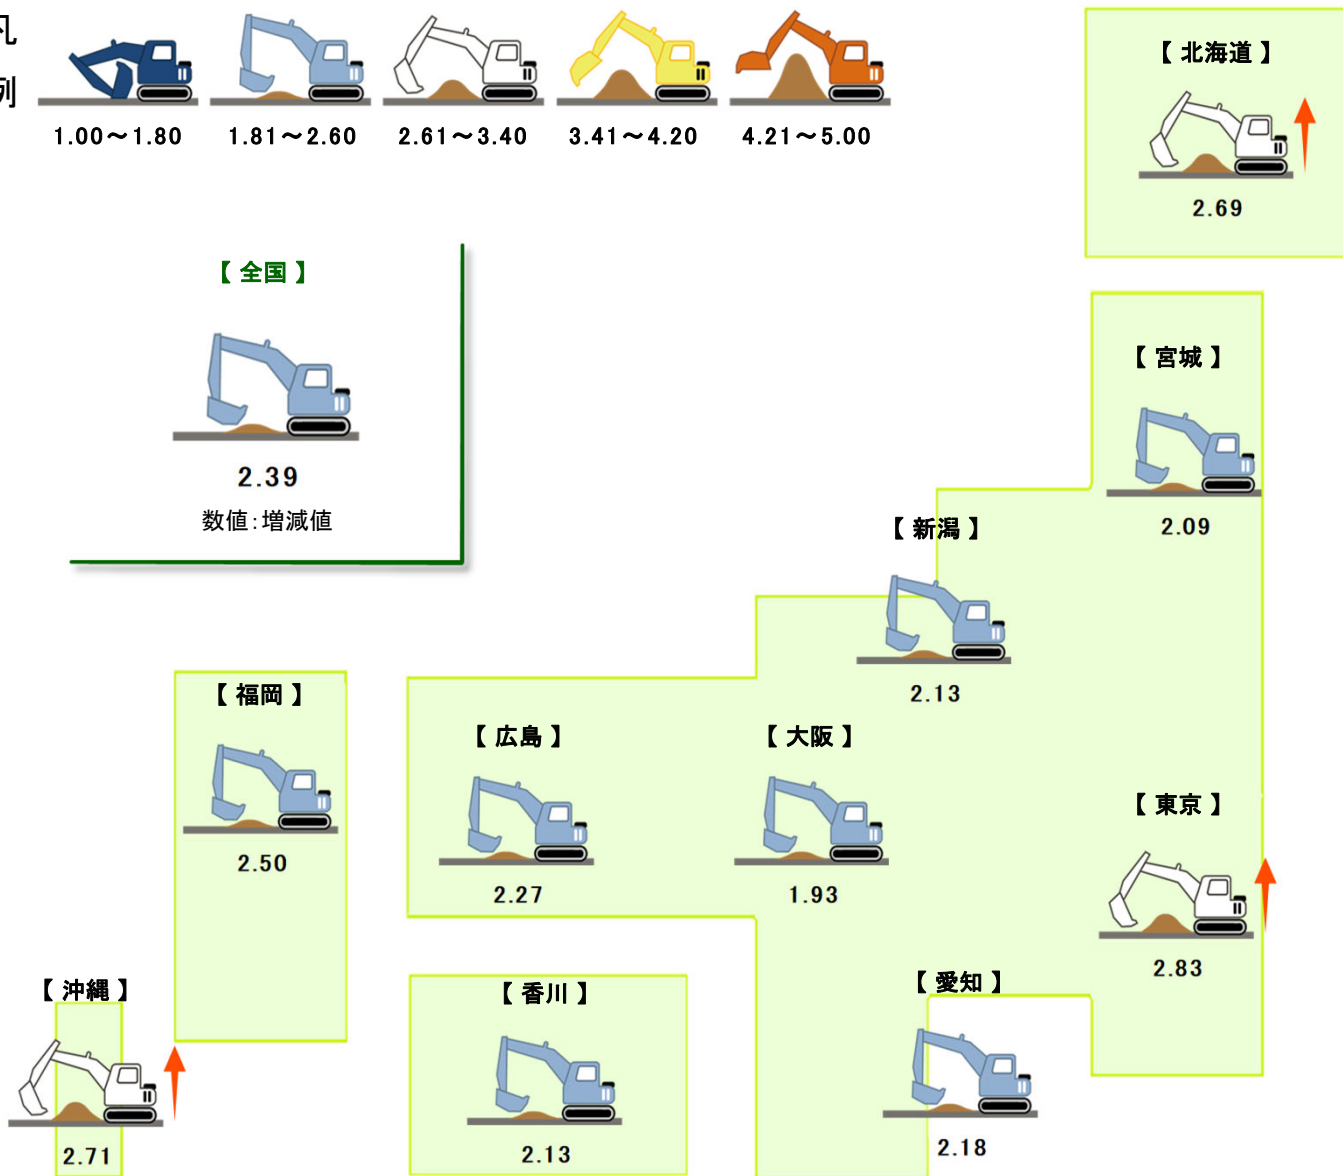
凡
例

1.00～1.80
1.81～2.60
2.61～3.40
3.41～4.20
4.21～5.00

【 北海道 】
2.69

【 全国 】
2.39
数値：増減値

【 宮城 】
2.09

【 新潟 】
2.13

【 福岡 】
2.50

【 広島 】
2.27

【 大阪 】
1.93

【 東京 】
2.83

【 沖縄 】
2.71

【 香川 】
2.13

【 愛知 】
2.18